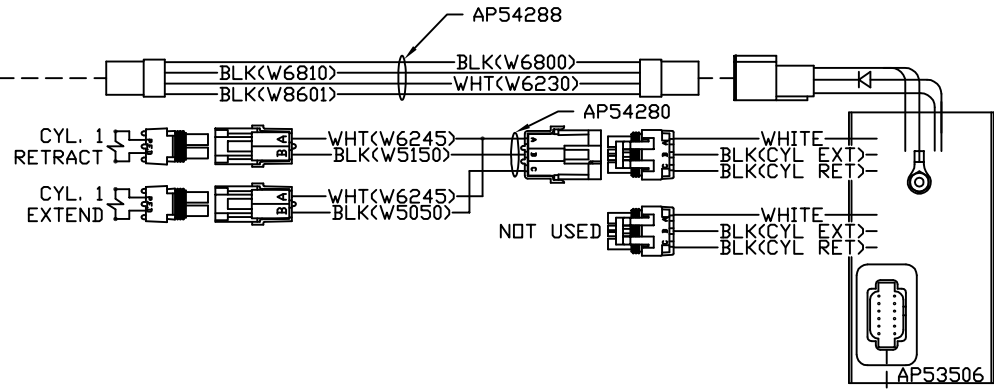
AP54288

BLK(W6800)
BLK(W6810)
WHT(W6230)
BLK(W8601)

AP54280

CYL. 1
RETRACT
B A
WHT(W6245)
BLK(W5150)
WHITE
BLK(CYL EXT)
BLK(CYL RET)

CYL. 1
EXTEND
B A
WHT(W6245)
BLK(W5050)

NOT USED
WHITE
BLK(CYL EXT)
BLK(CYL RET)

AP53506